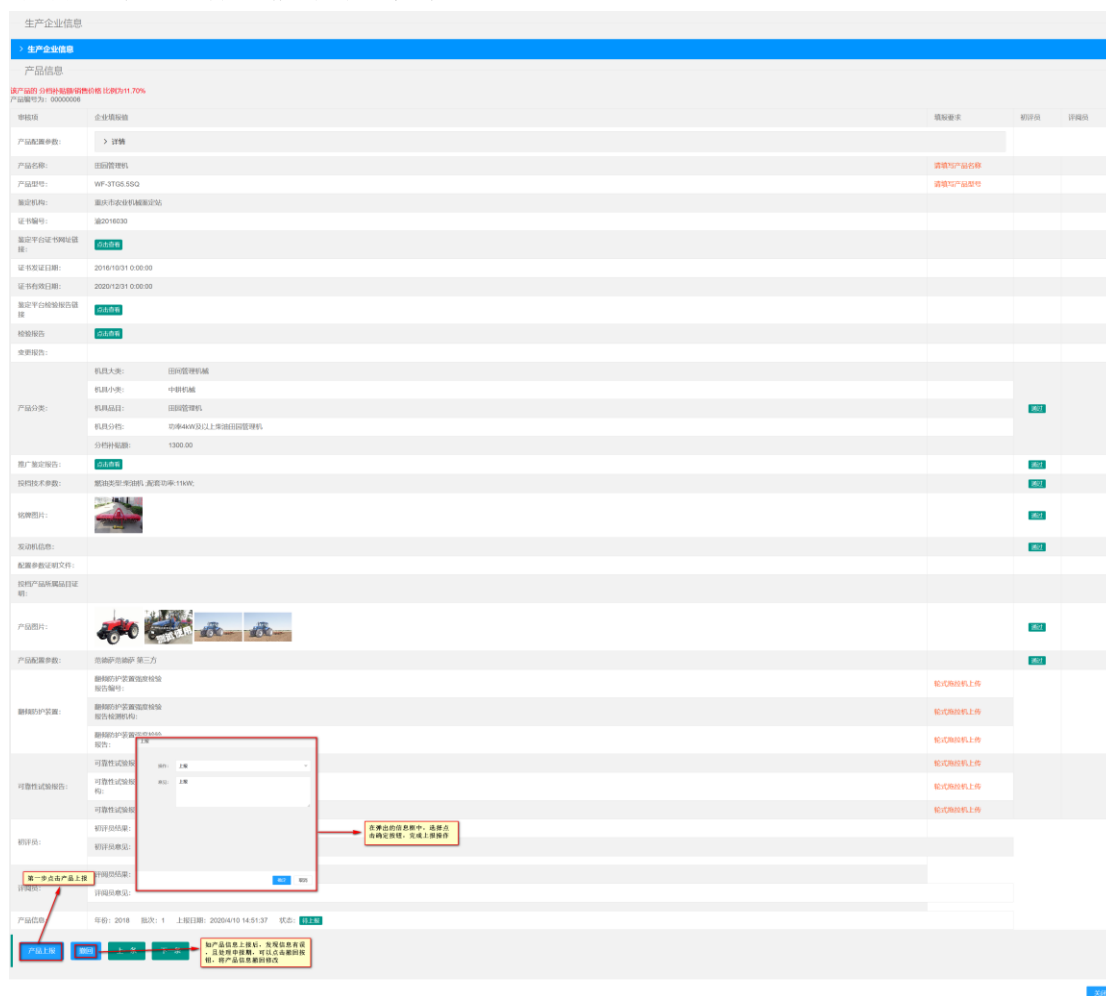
生产企业信息

> 生产企业信息

产品信息

该产品的 分档补贴额/销售价格 比例为11.70%
产品编号为：00000008

| 审核项 | 企业填报值 | 填报要求 | 初评员 | 详阅员 |
|---|---|---|---|---|
| 产品配置参数: | > 详情 | | | |
| 产品名称: | 田园管理机 | 请填写产品名称 | | |
| 产品型号: | WF-3TG5.5SQ | 请填写产品型号 | | |
| 鉴定机构: | 重庆市农业机械鉴定站 | | | |
| 证书编号: | 渝2016030 | | | |
| 鉴定平台证书网址链接: | 点击查看 | | | |
| 证书发证日期: | 2016/10/31 0:00:00 | | | |
| 证书有效日期: | 2020/12/31 0:00:00 | | | |
| 鉴定平台检验报告链接: | 点击查看 | | | |
| 检验报告: | 点击查看 | | | |
| 变更报告: | | | | |
| 产品分类: | 机具大类: 田间管理机械; 机具小类: 中耕机械; 机具品目: 田园管理机; 机具分档: 功率4kW及以上柴油田园管理机; 分档补贴额: 1300.00 | | 通过 | |
| 推广鉴定报告: | 点击查看 | | 通过 | |
| 分档技术参数: | 配油类型:柴油机 ,配套功率:11kW; | | 通过 | |
| 铭牌图片: | | | 通过 | |
| 发动机信息: | | | 通过 | |
| 配置参数证明文件: | | | | |
| 分档产品所属品目证明: | | | | |
| 产品图片: | | | 通过 | |
| 产品配置参数: | 詹姆萨詹姆萨 第三方 | | 通过 | |
| 翻倾防护装置: | 翻倾防护装置强度检验报告编号: | 轮式拖拉机上传 | | |
| | 翻倾防护装置强度检验报告检测机构: | 轮式拖拉机上传 | | |
| | 翻倾防护装置强度检验报告: | 轮式拖拉机上传 | | |
| 可靠性试验报告: | 可靠性试验报 | 轮式拖拉机上传 | | |
| | 可靠性试验报构: | 轮式拖拉机上传 | | |
| | 可靠性试验报 | 轮式拖拉机上传 | | |
| 初评员: | 初评员结果: | | | |
| | 初评员意见: | | | |
| 详阅员: | 详阅员结果: | | | |
| | 详阅员意见: | | | |
| 产品信息 | 年份: 2018 批次: 1 上报日期: 2020/4/10 14:51:37 状态: 待上报 | | | |

上报
操作: 上报
意见: 上报
确定 取消

在弹出的信息框中，选择点击确定按钮，完成上报操作

第一步点击产品上报

产品上报 撤回 上一条 下一条

如产品信息上报后，发现信息有误，且处理审申报期，可以点击撤回按钮，将产品信息撤回修改

返回